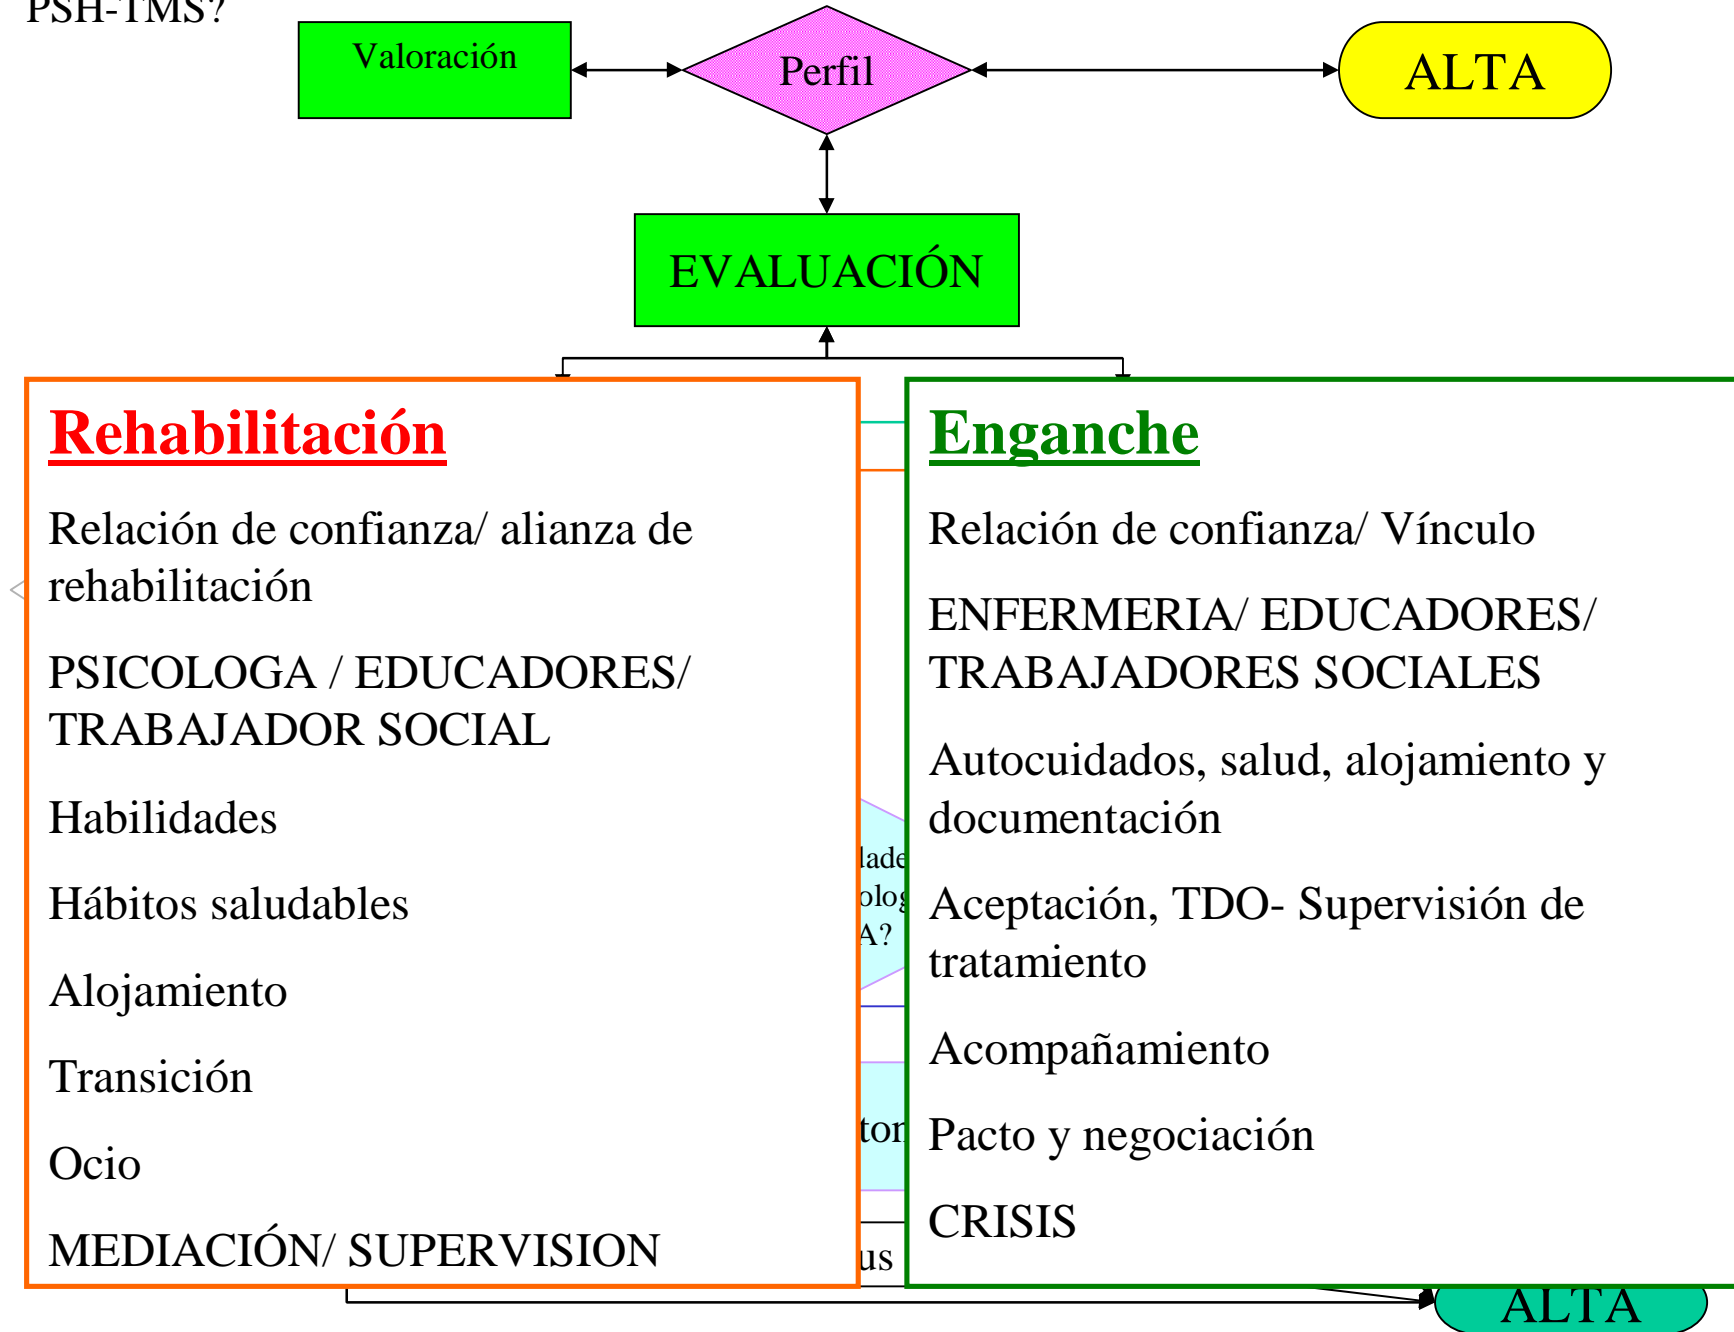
PSH-TMS?

Valoración

Perfil

ALTA

EVALUACIÓN

Rehabilitación

Relación de confianza/ alianza de rehabilitación

PSICOLOGA / EDUCADORES/ TRABAJADOR SOCIAL

Habilidades

Hábitos saludables

Alojamiento

Transición

Ocio

MEDIACIÓN/ SUPERVISION

lade
olog
A?
tor
us

Enganche

Relación de confianza/ Vínculo

ENFERMERIA/ EDUCADORES/ TRABAJADORES SOCIALES

Autocuidados, salud, alojamiento y documentación

Aceptación, TDO- Supervisión de tratamiento

Acompañamiento

Pacto y negociación

CRISIS

ALTA